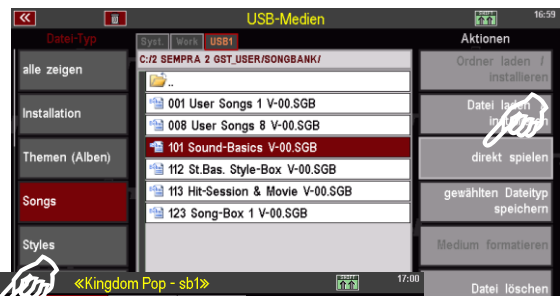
USB-Medien

16:59

Datei-Typ

alle zeigen

Installation

Themen (Alben)

Songs

Styles

Syst. Work USB1

C:/2 SEMPRA 2 GST_USER/SONGBANK/

..

001 User Songs 1 V-00.SGB

008 User Songs 8 V-00.SGB

101 Sound-Basics V-00.SGB

112 St.Bas. Style-Box V-00.SGB

113 Hit-Session & Movie V-00.SGB

123 Song-Box 1 V-00.SGB

Aktionen

Ordner laden / installieren

Datei laden / installieren

direkt spielen

gewählten Dateityp speichern

Medium formatieren

Datei löschen

«Kingdom Pop - sb1»

17:00